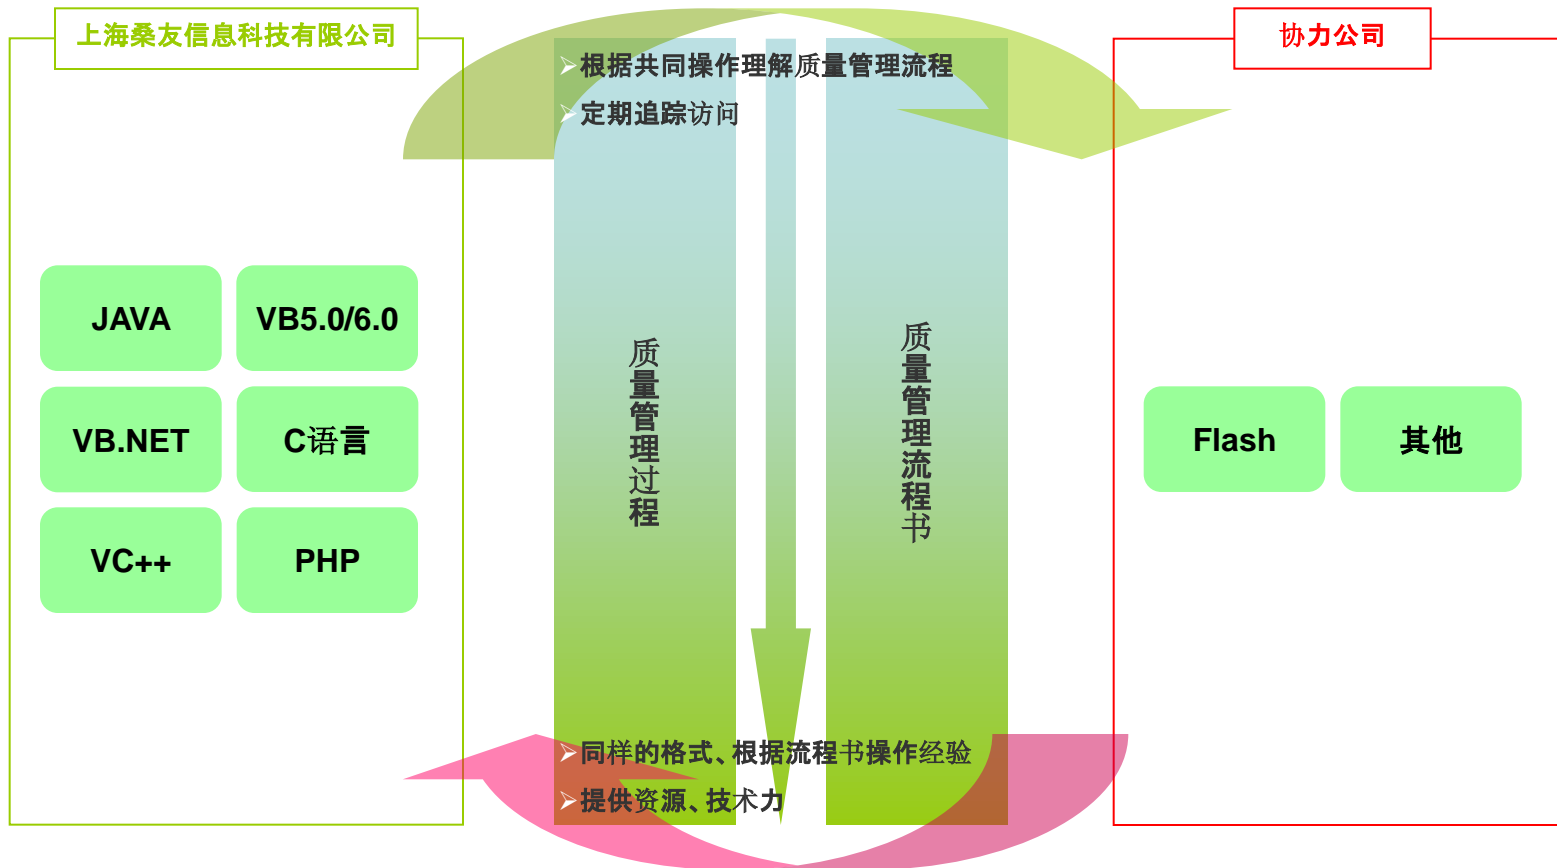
上海桑友信息科技有限公司

协力公司

根据共同操作理解质量管理流程

定期追踪访问

JAVA

VB5.0/6.0

VB.NET

C语言

VC++

PHP

质量管理过程

质量管理流程书

Flash

其他

同样的格式、根据流程书操作经验

提供资源、技术力